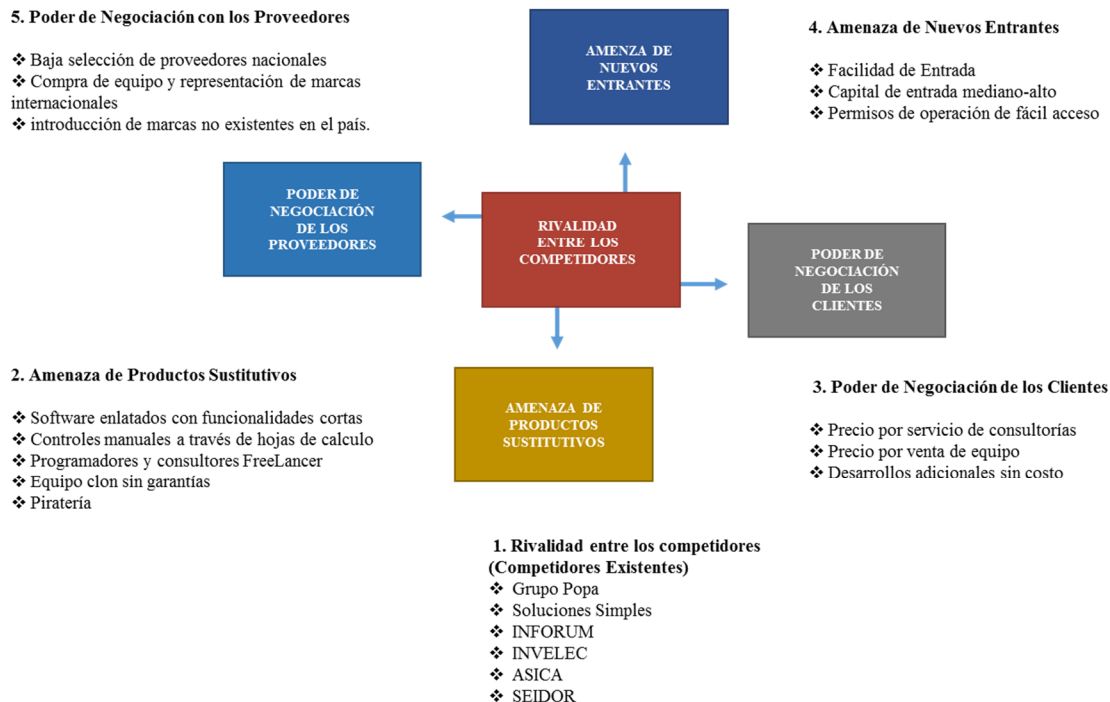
5. Poder de Negociación con los Proveedores

❖ Baja selección de proveedores nacionales
❖ Compra de equipo y representación de marcas internacionales
❖ introducción de marcas no existentes en el país.

AMENZA DE NUEVOS ENTRANTES

4. Amenaza de Nuevos Entrantes

❖ Facilidad de Entrada
❖ Capital de entrada mediano-alto
❖ Permisos de operación de fácil acceso

PODER DE NEGOCIACIÓN DE LOS PROVEEDORES

RIVALIDAD ENTRE LOS COMPETIDORES

PODER DE NEGOCIACIÓN DE LOS CLIENTES

2. Amenaza de Productos Sustitutivos

❖ Software enlatados con funcionalidades cortas
❖ Controles manuales a través de hojas de calculo
❖ Programadores y consultores FreeLancer
❖ Equipo clon sin garantías
❖ Piratería

AMENAZA DE PRODUCTOS SUSTITUTIVOS

3. Poder de Negociación de los Clientes

❖ Precio por servicio de consultorías
❖ Precio por venta de equipo
❖ Desarrollos adicionales sin costo

1. Rivalidad entre los competidores (Competidores Existentes)
❖ Grupo Popa
❖ Soluciones Simples
❖ INFORUM
❖ INVELEC
❖ ASICA
❖ SEIDOR